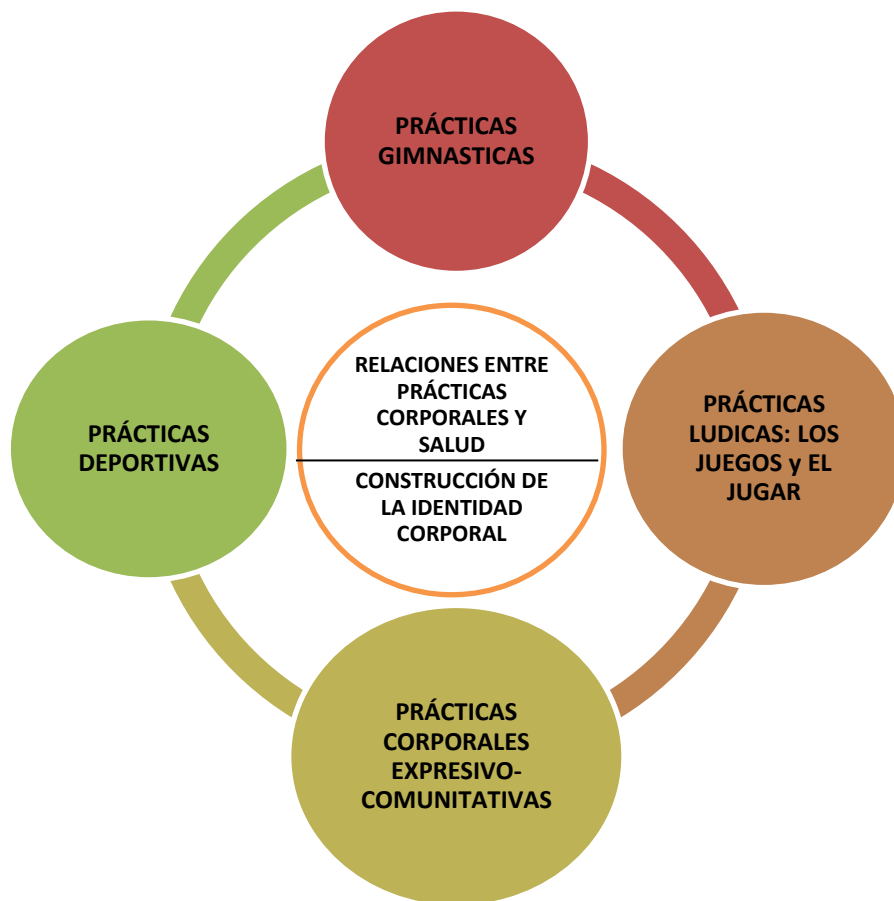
PRÁCTICAS GIMNASTICAS

PRÁCTICAS DEPORTIVAS

RELACIONES ENTRE PRÁCTICAS CORPORALES Y SALUD

CONSTRUCCIÓN DE LA IDENTIDAD CORPORAL

PRÁCTICAS LUDICAS: LOS JUEGOS y EL JUGAR

PRÁCTICAS CORPORALES EXPRESIVO-COMUNITATIVAS